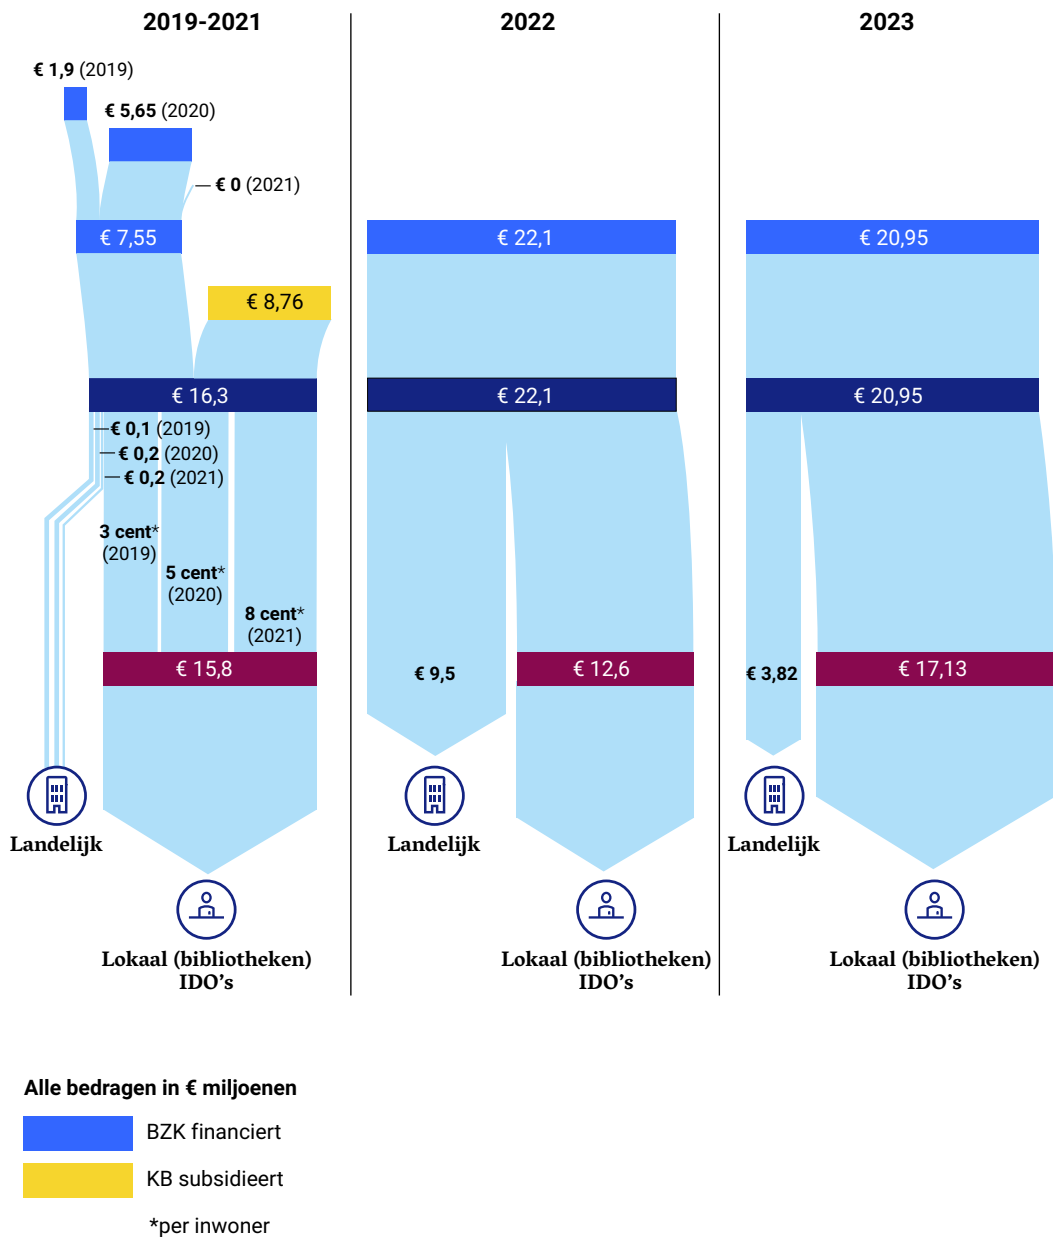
2019-2021

2022

2023

€ 1,9 (2019)

€ 5,65 (2020)

— € 0 (2021)

€ 7,55

€ 8,76

€ 16,3

—€ 0,1 (2019)
—€ 0,2 (2020)
—€ 0,2 (2021)

3 cent* (2019)

5 cent* (2020)

8 cent* (2021)

€ 15,8

Landelijk

Lokaal (bibliotheken) IDO's

€ 22,1

€ 22,1

€ 9,5

€ 12,6

Landelijk

Lokaal (bibliotheken) IDO's

€ 20,95

€ 20,95

€ 3,82

€ 17,13

Landelijk

Lokaal (bibliotheken) IDO's

Alle bedragen in € miljoenen

BZK financiert

KB subsidieert

*per inwoner